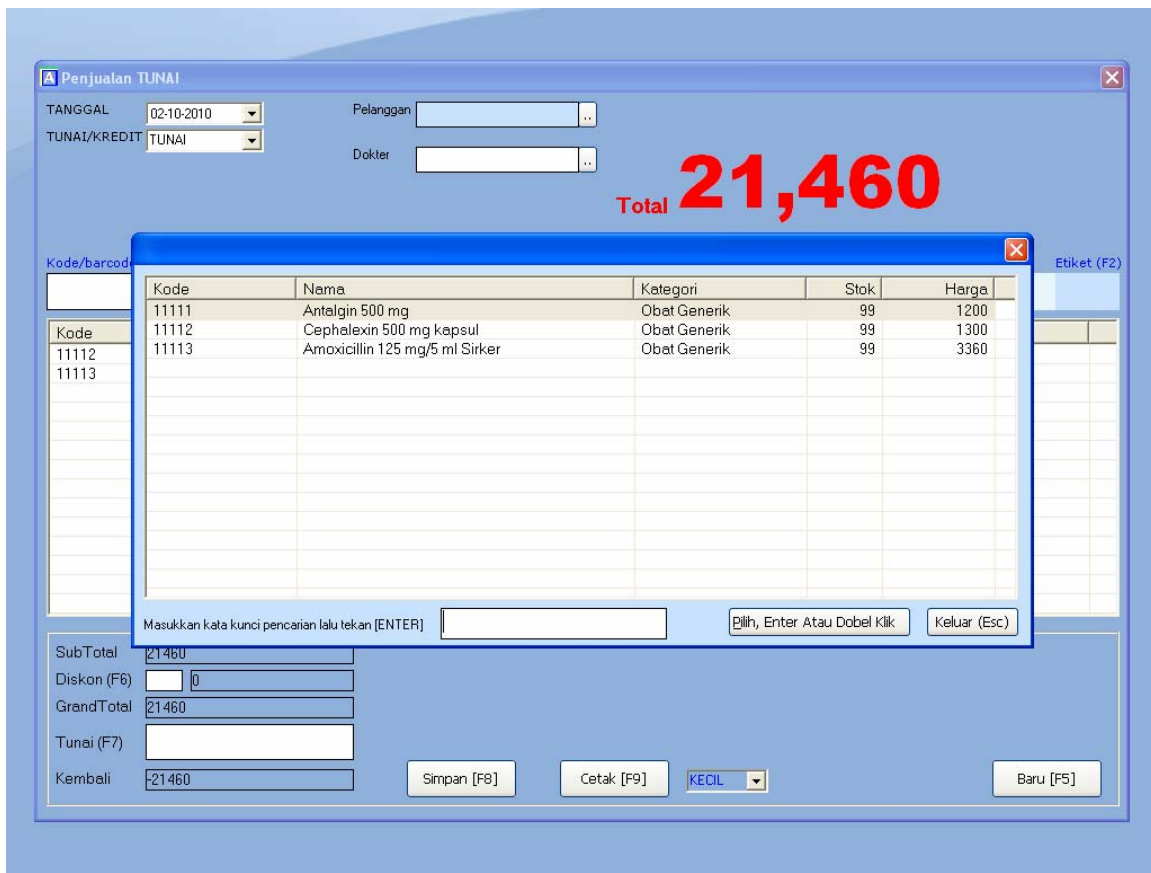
Penjualan TUNAI

TANGGAL 02-10-2010
TUNAI/KREDIT TUNAI

Pelanggan ..

Dokter ..

Total 21,460

Kode/barcode

Etiket (F2)

Kode
11112
11113

| Kode | Nama | Kategori | Stok | Harga |
|---|---|---|---|---|
| 11111 | Antalgin 500 mg | Obat Generik | 99 | 1200 |
| 11112 | Cephalexin 500 mg kapsul | Obat Generik | 99 | 1300 |
| 11113 | Amoxicillin 125 mg/5 ml Sirker | Obat Generik | 99 | 3360 |

Masukkan kata kunci pencarian lalu tekan [ENTER]

Pilih, Enter Atau Dobel Klik

Keluar (Esc)

SubTotal 21460
Diskon (F6) 0
GrandTotal 21460
Tunai (F7)
Kembali -21460

Simpan [F8]

Cetak [F9]

KECIL

Baru [F5]